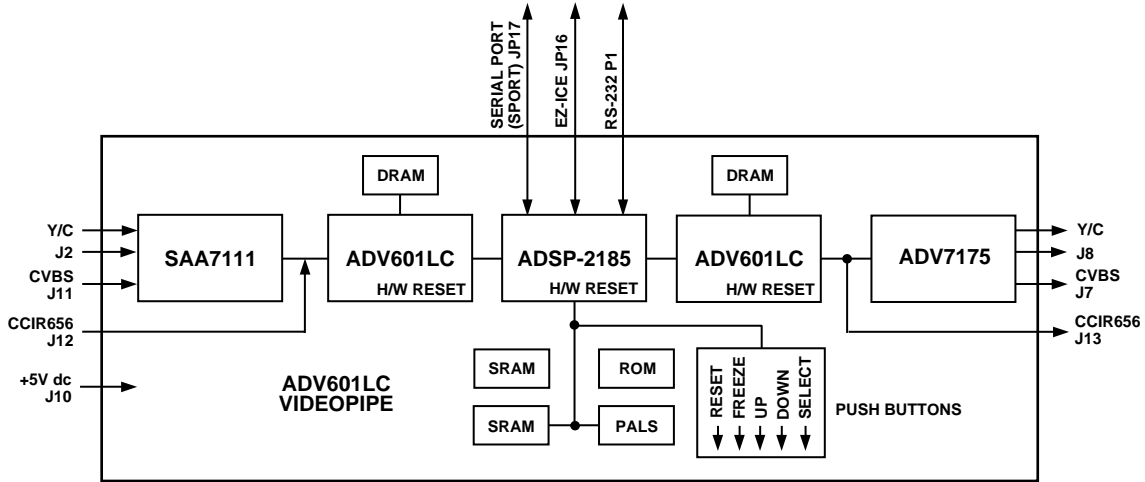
SERIAL PORT (SPORT) JP17
EZ-ICE JP16
RS-232 P1

DRAM
DRAM

Y/C
J2
CVBS
J11

SAA7111

ADV601LC
H/W RESET

ADSP-2185
H/W RESET

ADV601LC
H/W RESET

ADV7175

Y/C
J8
CVBS
J7

CCIR656
J12

CCIR656
J13

SRAM
ROM

+5V dc
J10

ADV601LC
VIDEOPIPE

RESET
FREEZE
UP
DOWN
SELECT

PUSH BUTTONS

SRAM
PALS